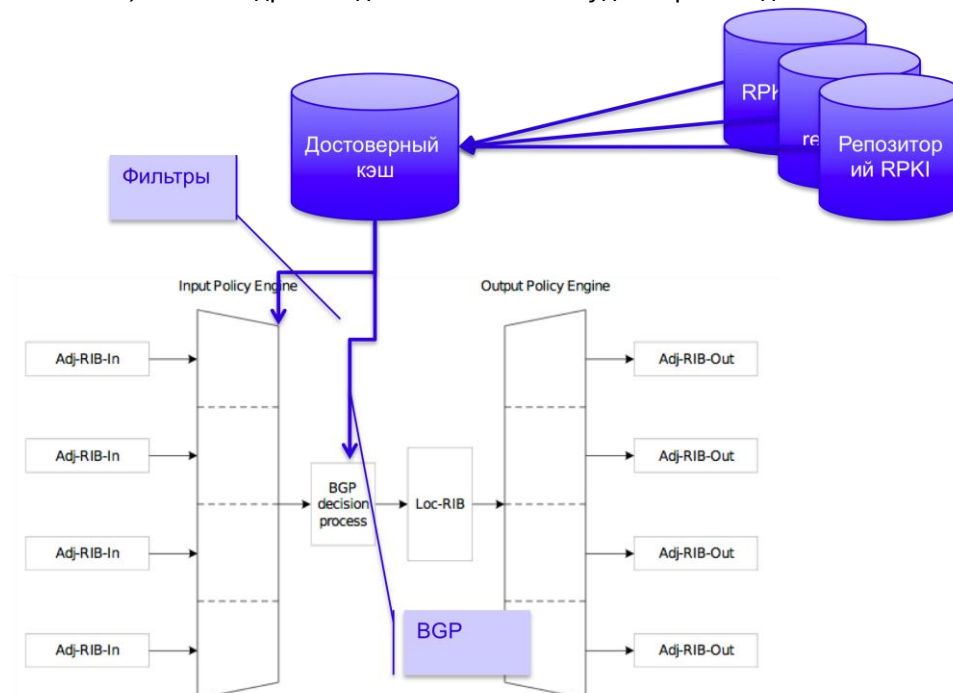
RPK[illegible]

re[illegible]

Репозиторий RPKI

Достоверный кэш

Фильтры

Input Policy Engine

Output Policy Engine

Adj-RIB-In

Adj-RIB-In

Adj-RIB-In

Adj-RIB-In

BGP decision process

Loc-RIB

Adj-RIB-Out

Adj-RIB-Out

Adj-RIB-Out

Adj-RIB-Out

BGP